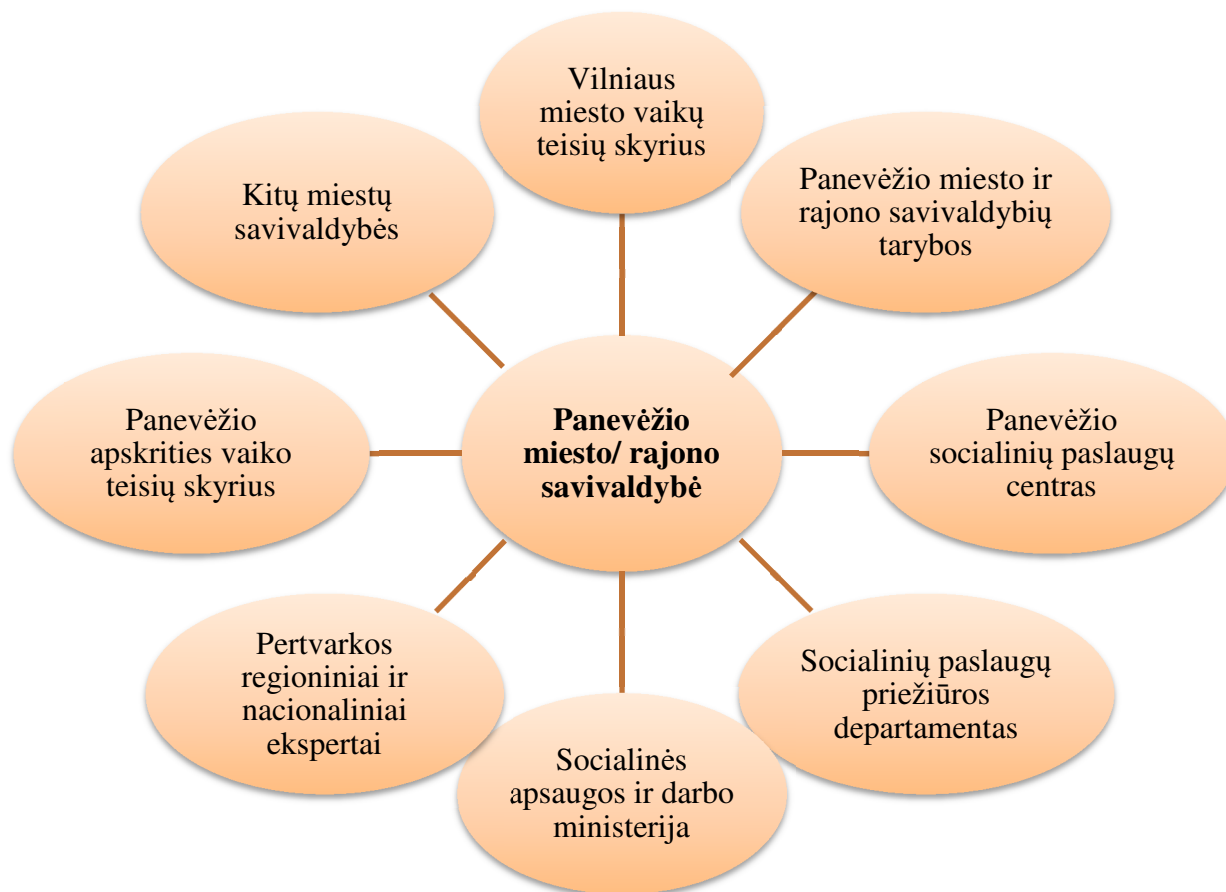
Vilniaus miesto vaikų teisių skyrius

Kitų miestų savivaldybės

Panevėžio miesto ir rajono savivaldybių tarybos

Panevėžio apskrities vaiko teisių skyrius

Panevėžio miesto/ rajono savivaldybė

Panevėžio socialinių paslaugų centras

Pertvarkos regioniniai ir nacionaliniai ekspertai

Socialinių paslaugų priežiūros departamentas

Socialinės apsaugos ir darbo ministerija